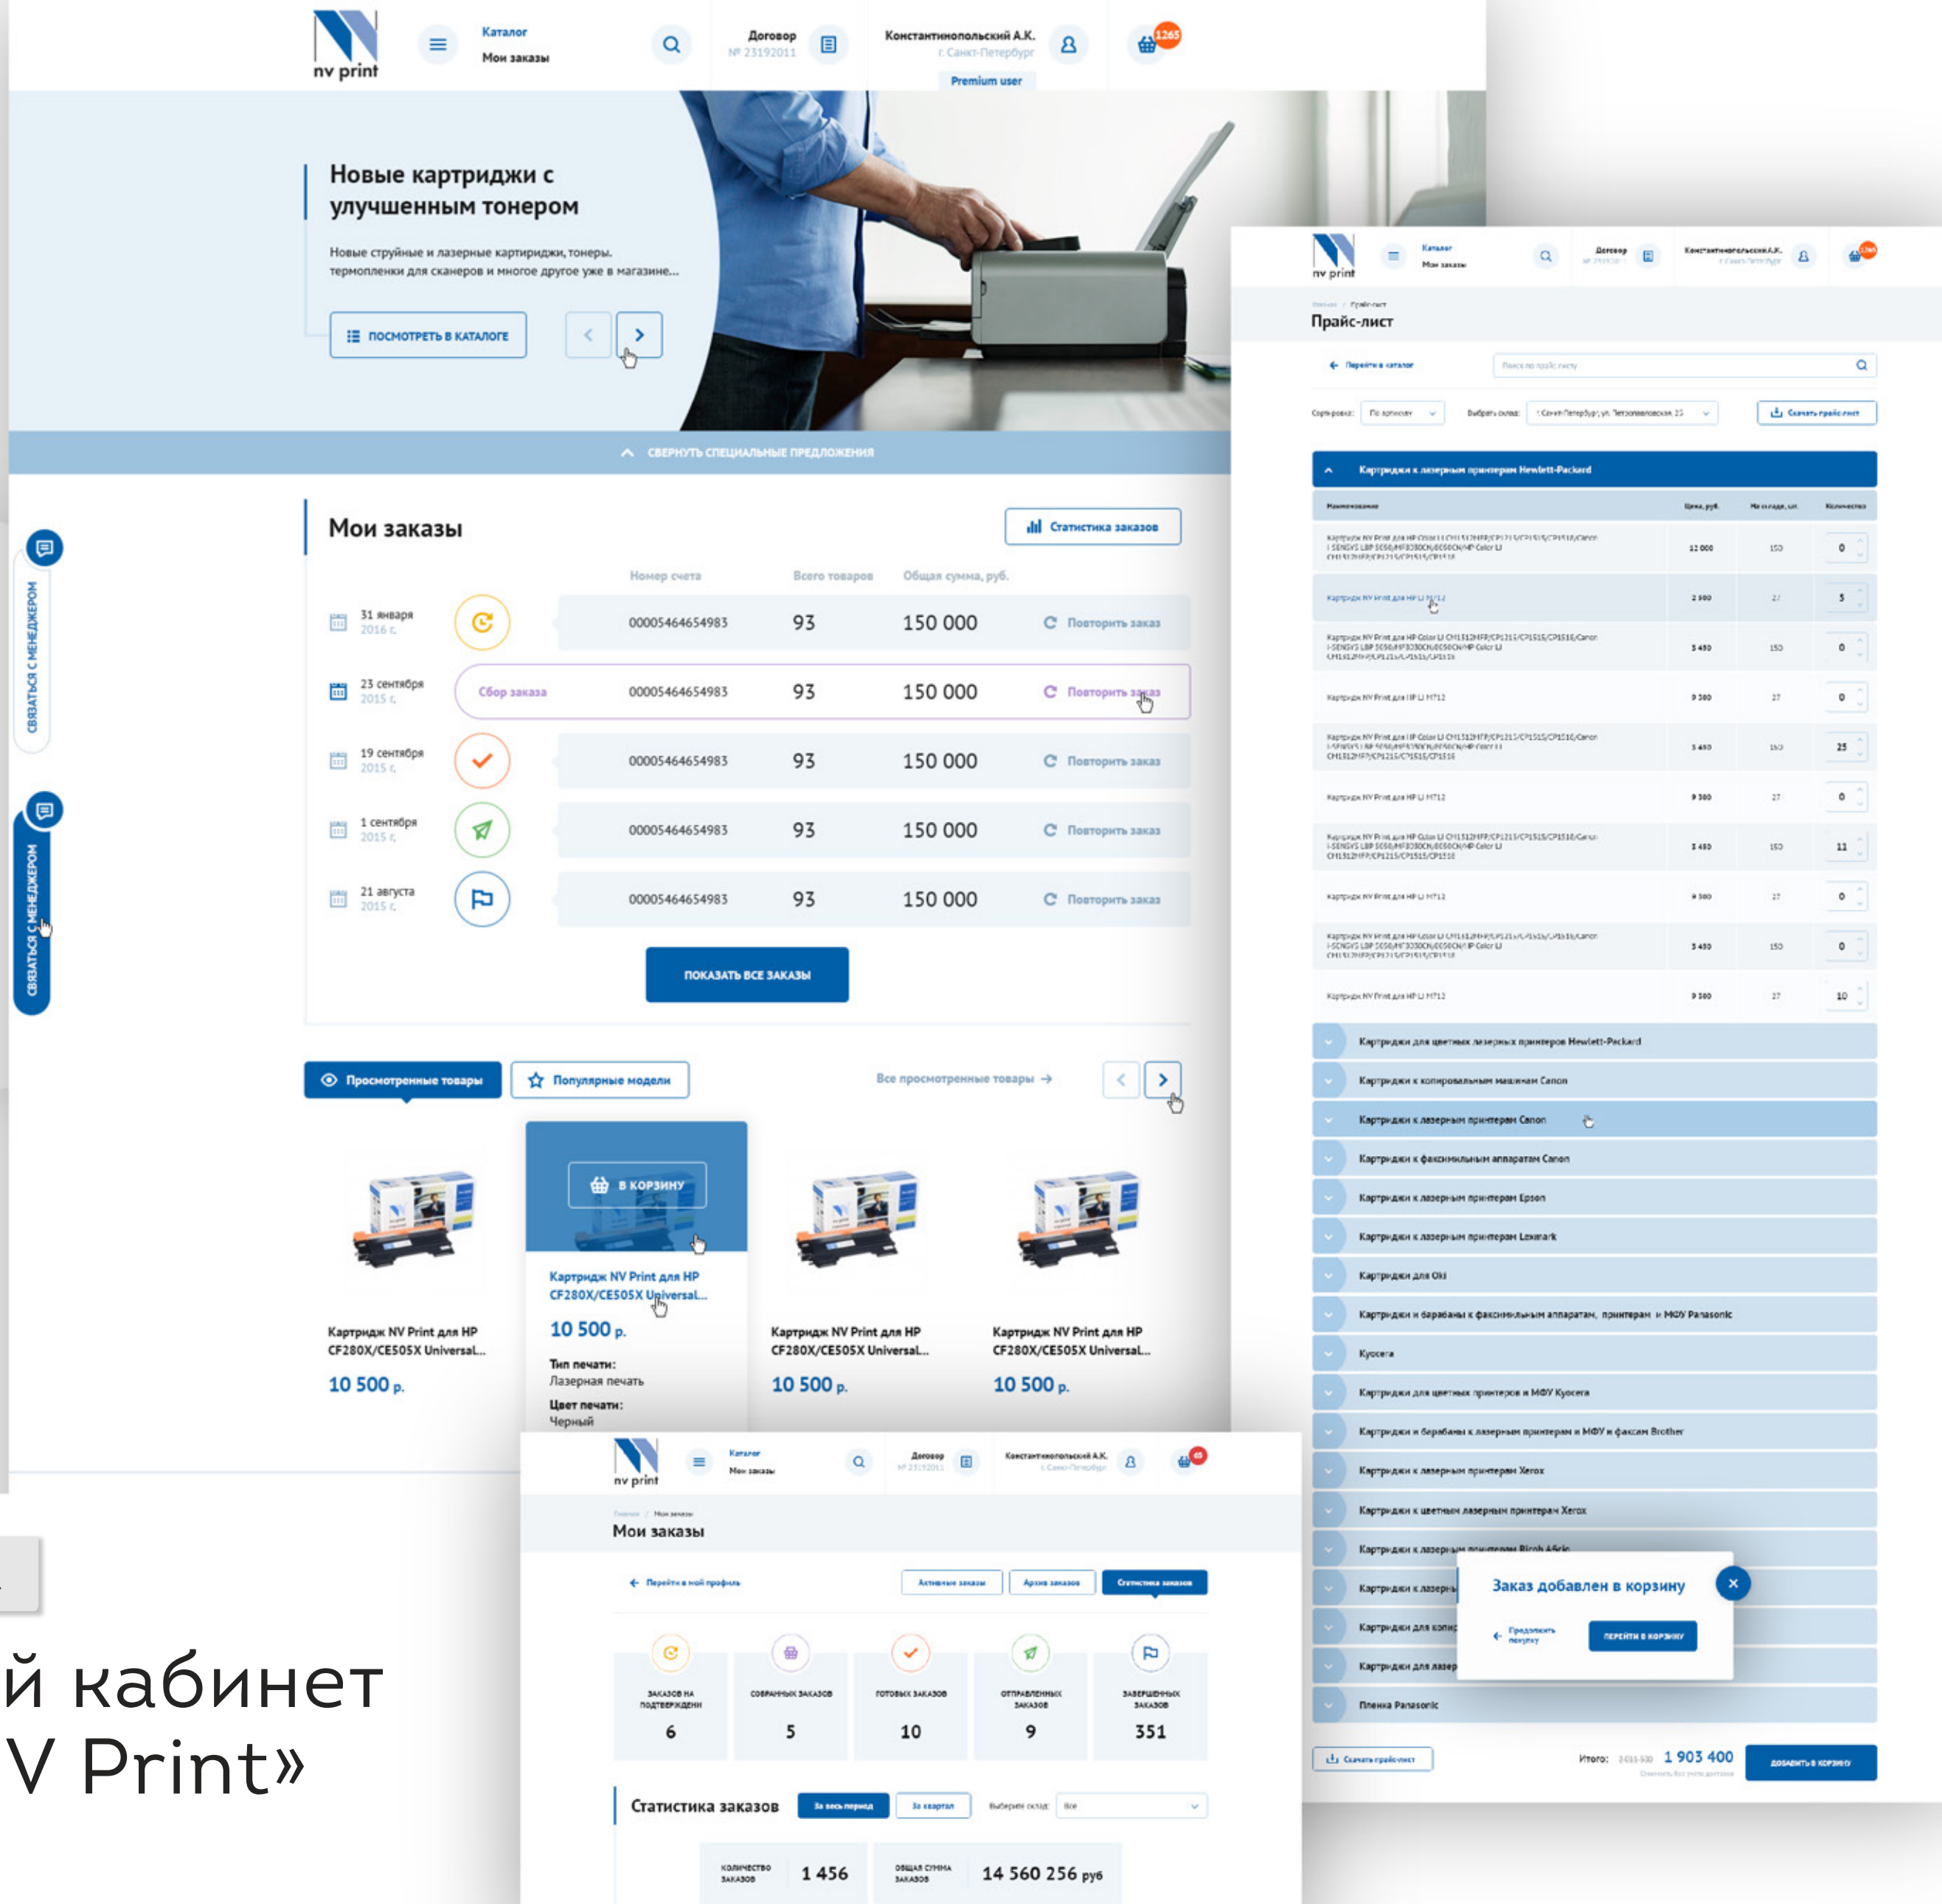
nv print
Каталог
Мои заказы
Договор
№ 23192011
Константинопольский А.К.
г. Санкт-Петербург
Premium user
1265

Новые картриджи с улучшенным тонером

Новые струйные и лазерные картриджи, тонеры, термопленки для сканеров и многое другое уже в магазине...

ПОСМОТРЕТЬ В КАТАЛОГЕ

СВЕРНУТЬ СПЕЦИАЛЬНЫЕ ПРЕДЛОЖЕНИЯ

СВЯЗАТЬСЯ С МЕНЕДЖЕРОМ
СВЯЗАТЬСЯ С МЕНЕДЖЕРОМ

Мои заказы
Статистика заказов

| | | Номер счета | Всего товаров | Общая сумма, руб. | |
|---|---|---|---|---|---|
| 31 января 2016 г. | | 00005464654983 | 93 | 150 000 | Повторить заказ |
| 23 сентября 2015 г. | Сбор заказа | 00005464654983 | 93 | 150 000 | Повторить заказ |
| 19 сентября 2015 г. | | 00005464654983 | 93 | 150 000 | Повторить заказ |
| 1 сентября 2015 г. | | 00005464654983 | 93 | 150 000 | Повторить заказ |
| 21 августа 2015 г. | | 00005464654983 | 93 | 150 000 | Повторить заказ |

ПОКАЗАТЬ ВСЕ ЗАКАЗЫ

Просмотренные товары
Популярные модели
Все просмотренные товары

Картридж NV Print для HP CF280X/CE505X Universal...
10 500 р.

В КОРЗИНУ
Картридж NV Print для HP CF280X/CE505X Universal...
10 500 р.
Тип печати:
Лазерная печать
Цвет печати:
Черный

Картридж NV Print для HP CF280X/CE505X Universal...
10 500 р.

Картридж NV Print для HP CF280X/CE505X Universal...
10 500 р.

nv print
Каталог
Мои заказы
Договор
Константинопольский А.К.

Прайс-лист
Перейти в каталог
Скачать прайс-лист

Картриджи к лазерным принтерам Hewlett-Packard

| Наименование | Цена, руб. | На складе, шт. | Количество |
|---|---|---|---|
| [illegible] | 12 000 | 150 | 0 |
| Картридж NV Print для HP LJ M712 | 2 300 | 27 | 5 |
| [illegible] | 3 450 | 150 | 0 |
| Картридж NV Print для HP LJ M712 | 9 300 | 27 | 0 |
| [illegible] | 3 450 | 150 | 25 |
| Картридж NV Print для HP LJ M712 | 9 300 | 27 | 0 |
| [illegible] | 3 450 | 150 | 11 |
| Картридж NV Print для HP LJ M712 | 9 300 | 27 | 0 |
| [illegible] | 3 450 | 150 | 0 |
| Картридж NV Print для HP LJ M712 | 9 300 | 27 | 10 |

Картриджи для цветных лазерных принтеров Hewlett-Packard
Картриджи к копировальным машинам Canon
Картриджи к лазерным принтерам Canon
Картриджи к факсимильным аппаратам Canon
Картриджи к лазерным принтерам Epson
Картриджи к лазерным принтерам Lexmark
Картриджи для Oki
Картриджи и барабаны к факсимильным аппаратам, принтерам и МФУ Panasonic
Kyocera
Картриджи для цветных принтеров и МФУ Kyocera
Картриджи и барабаны к лазерным принтерам и МФУ и факсам Brother
Картриджи к лазерным принтерам Xerox
Картриджи к цветным лазерным принтерам Xerox
Картриджи к лазерным принтерам Ricoh Aficio
Картриджи к лазерн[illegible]
Картриджи для копи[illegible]
Картриджи для лазер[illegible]
Пленка Panasonic

Заказ добавлен в корзину
Продолжить покупку
ПЕРЕЙТИ В КОРЗИНУ

Скачать прайс-лист
Итого: 1 903 400
ДОБАВИТЬ В КОРЗИНУ

nv print
Каталог
Мои заказы
Договор
Константинопольский А.К.
65

Мои заказы
Перейти в мой профиль
Активные заказы
Архив заказов
Статистика заказов

| ЗАКАЗОВ НА ПОДТВЕРЖДЕНИИ | СОБРАННЫХ ЗАКАЗОВ | ГОТОВЫХ ЗАКАЗОВ | ОТПРАВЛЕННЫХ ЗАКАЗОВ | ЗАВЕРШЕННЫХ ЗАКАЗОВ |
|---|---|---|---|---|
| 6 | 5 | 10 | 9 | 351 |

Статистика заказов
За весь период
За квартал
Все

КОЛИЧЕСТВО ЗАКАЗОВ 1 456
ОБЩАЯ СУММА ЗАКАЗОВ 14 560 256 руб

й кабинет
V Print»